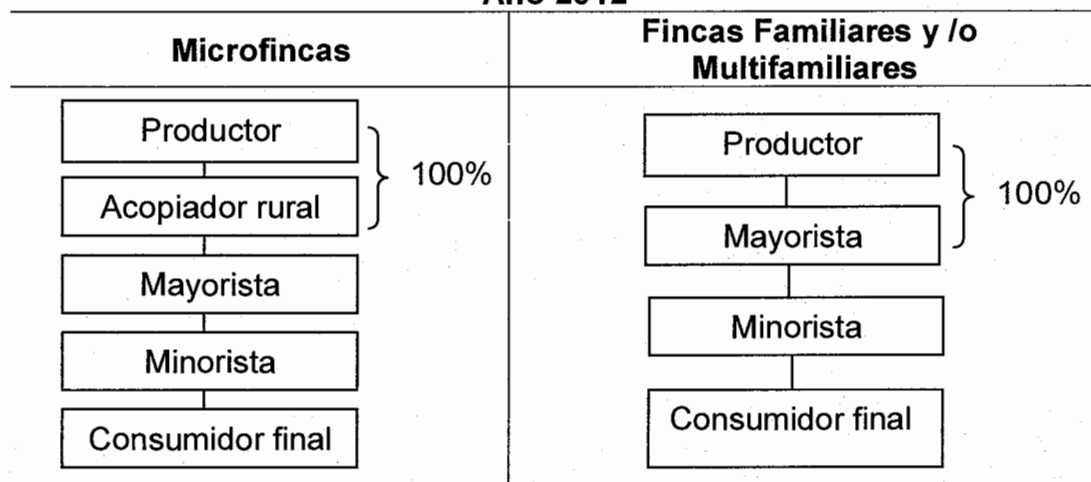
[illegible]

| Microfincas | Fincas Familiares y /o Multifamiliares |
|---|---|
| Productor<br>Acopiador rural<br>100%<br>Mayorista<br>Minorista<br>Consumidor final | Productor<br>Mayorista<br>100%<br>Minorista<br>Consumidor final |